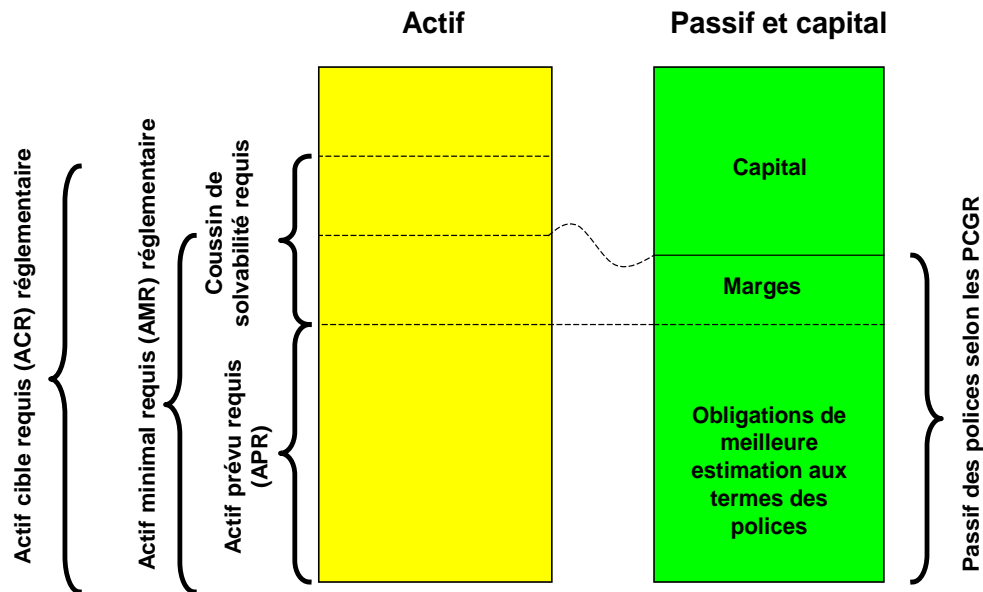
Actif

Passif et capital

Actif cible requis (ACR) réglementaire

Actif minimal requis (AMR) réglementaire

Coussin de solvabilité requis

Actif prévu requis (APR)

Capital

Marges

Obligations de meilleure estimation aux termes des polices

Passif des polices selon les PCGR